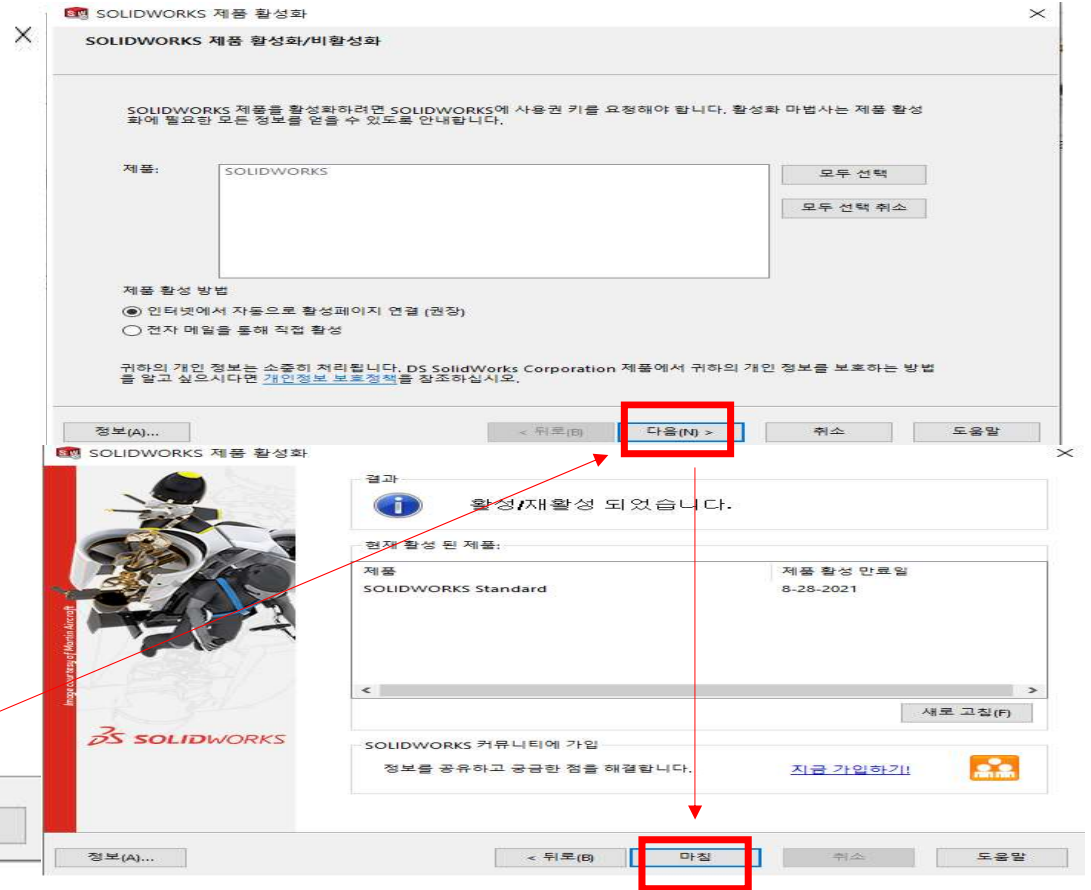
SOLIDWORKS 제품 활성화

SOLIDWORKS 제품 활성화/비활성화

SOLIDWORKS 제품을 활성화하려면 SOLIDWORKS에 사용권 키를 요청해야 합니다. 활성화 마법사는 제품 활성화에 필요한 모든 정보를 얻을 수 있도록 안내합니다.

제품:

SOLIDWORKS

모두 선택

모두 선택 취소

제품 활성 방법

인터넷에서 자동으로 활성페이지 연결 (권장)

전자 메일을 통해 직접 활성

귀하의 개인 정보는 소중히 처리됩니다. DS SolidWorks Corporation 제품에서 귀하의 개인 정보를 보호하는 방법을 알고 싶으시다면 개인정보 보호정책를 참조하십시오.

정보(A)...

< 뒤로(B)

다음(N) >

취소

도움말

SOLIDWORKS 제품 활성화

결과

활성/재활성 되었습니다.

현재 활성 된 제품:

| 제품 | 제품 활성 만료일 |
|---|---|
| SOLIDWORKS Standard | 8-28-2021 |

새로 고침(F)

Image courtesy of Martin Aircraft

SOLIDWORKS

SOLIDWORKS 커뮤니티에 가입

정보를 공유하고 궁금한 점을 해결합니다.

지금 가입하기!

정보(A)...

< 뒤로(B)

마침

취소

도움말